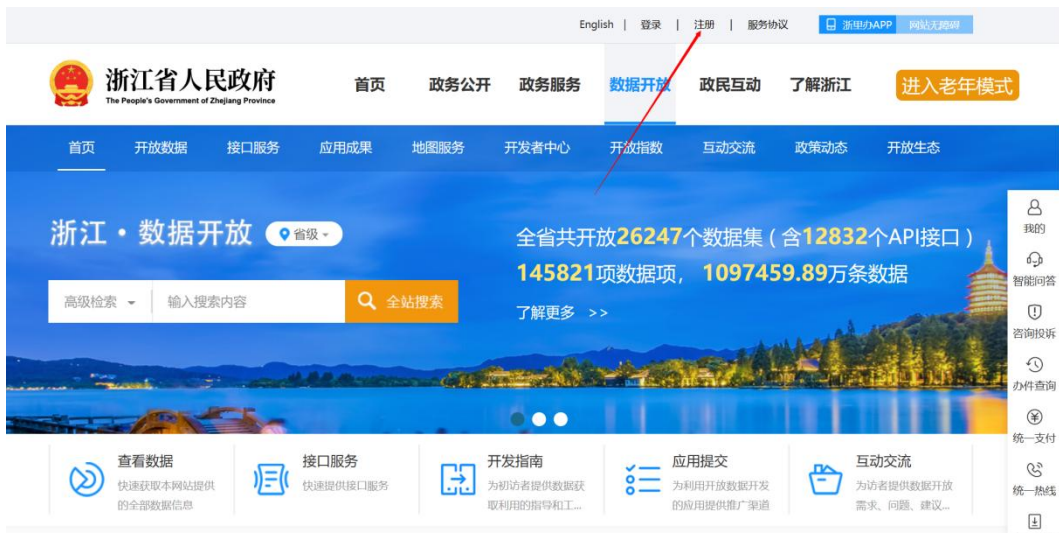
English | 登录 | 注册 | 服务协议 浙里办APP 网站无障碍

浙江省人民政府
The People's Government of Zhejiang Province

首页 政务公开 政务服务 数据开放 政民互动 了解浙江 进入老年模式

首页 开放数据 接口服务 应用成果 地图服务 开发者中心 开放指数 互动交流 政策动态 开放生态

浙江 · 数据开放 省级

全省共开放26247个数据集（含12832个API接口）
145821项数据项， 1097459.89万条数据

高级检索 输入搜索内容 全站搜索

了解更多 >>

我的
智能问答
咨询投诉
办件查询
统一支付
统一热线

查看数据
快速获取本网站提供的全部数据信息

接口服务
快速提供接口服务

开发指南
为初访者提供数据获取利用的指导和工...

应用提交
为利用开放数据开发的应用提供推广渠道

互动交流
为访者提供数据开放需求、问题、建议...